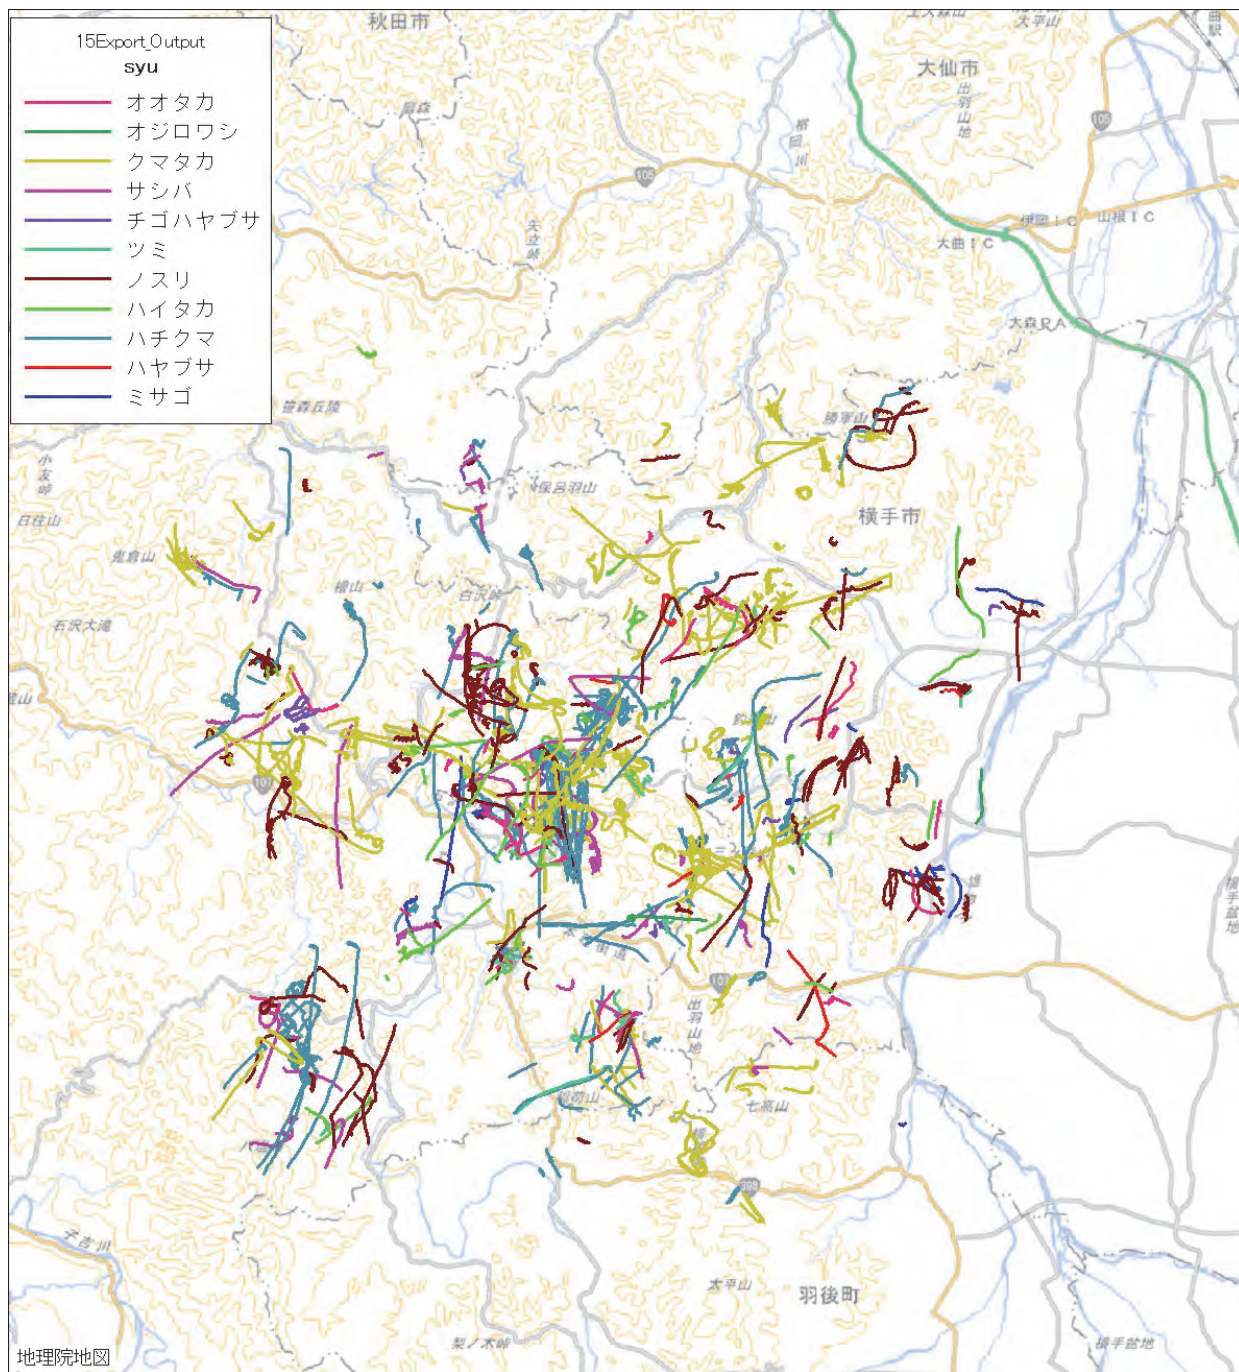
15Export_Output
syu
オオタカ
オジロワシ
クマタカ
サシバ
チゴハヤブサ
ツミ
ノスリ
ハイタカ
ハチクマ
ハヤブサ
ミサゴ

秋田市
大仙市
出羽山地
大曲IC
山根IC
大森PA
横手市
保呂羽山
白沢峠
笹森丘陵
小友峠
白岳山
鬼倉山
石沢大滝
七高山
太平山
羽後町
出羽山地
横手盆地
子吉川
地理院地図
105
107
398